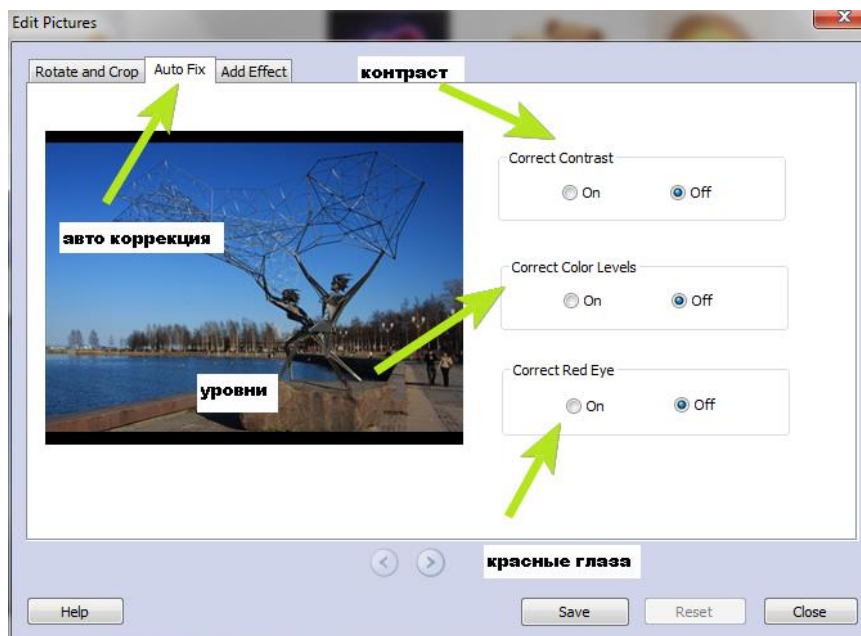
Edit Pictures

X

Rotate and Crop | Auto Fix | Add Effect

контраст

авто коррекция

уровни

Correct Contrast
On Off

Correct Color Levels
On Off

Correct Red Eye
On Off

красные глаза

Help

Save

Reset

Close